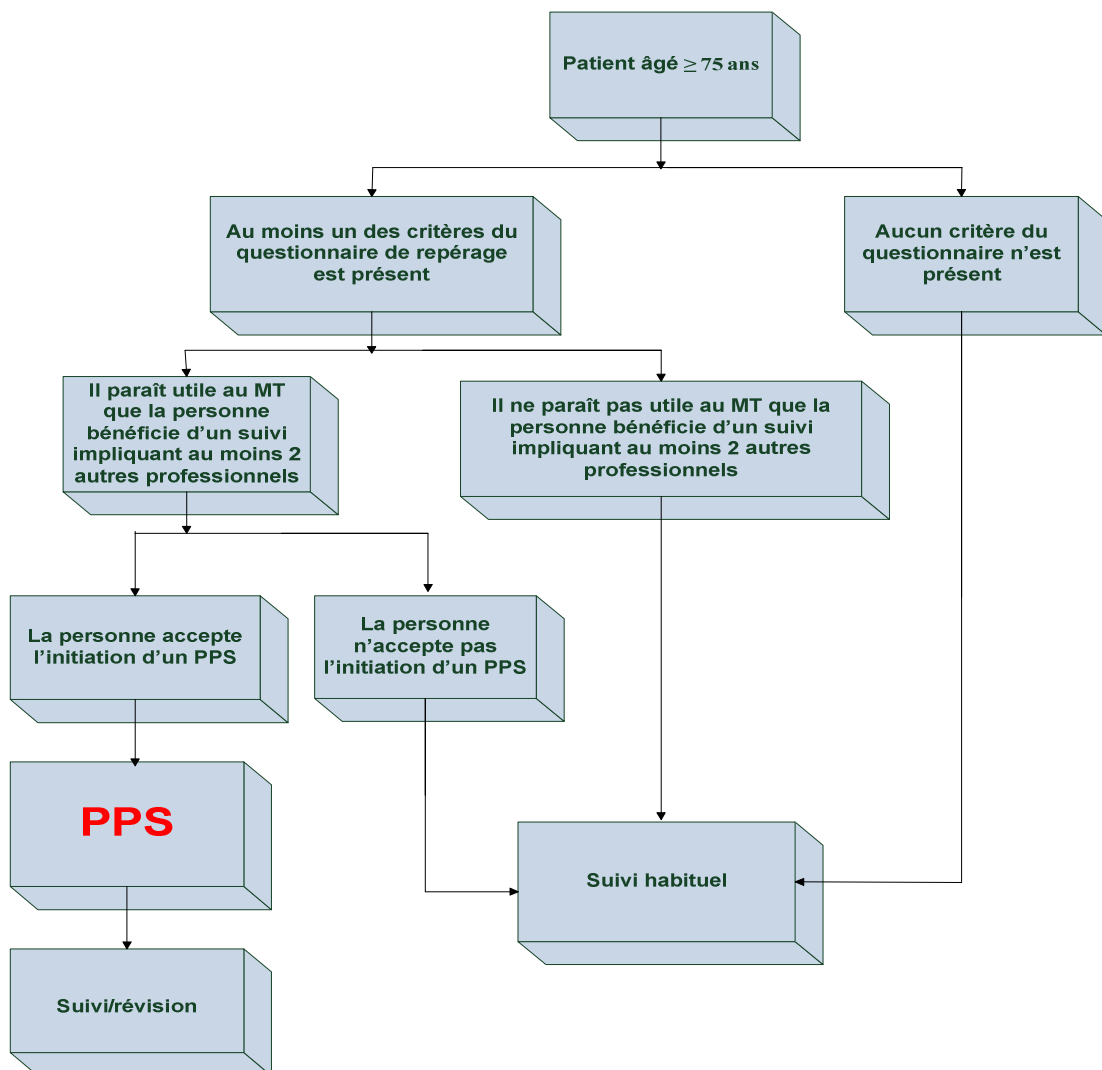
Patient âgé $\geq 75$ ans

Au moins un des critères du questionnaire de repérage est présent

Aucun critère du questionnaire n'est présent

Il paraît utile au MT que la personne bénéficie d'un suivi impliquant au moins 2 autres professionnels

Il ne paraît pas utile au MT que la personne bénéficie d'un suivi impliquant au moins 2 autres professionnels

La personne accepte l'initiation d'un PPS

La personne n'accepte pas l'initiation d'un PPS

PPS

Suivi habituel

Suivi/révision